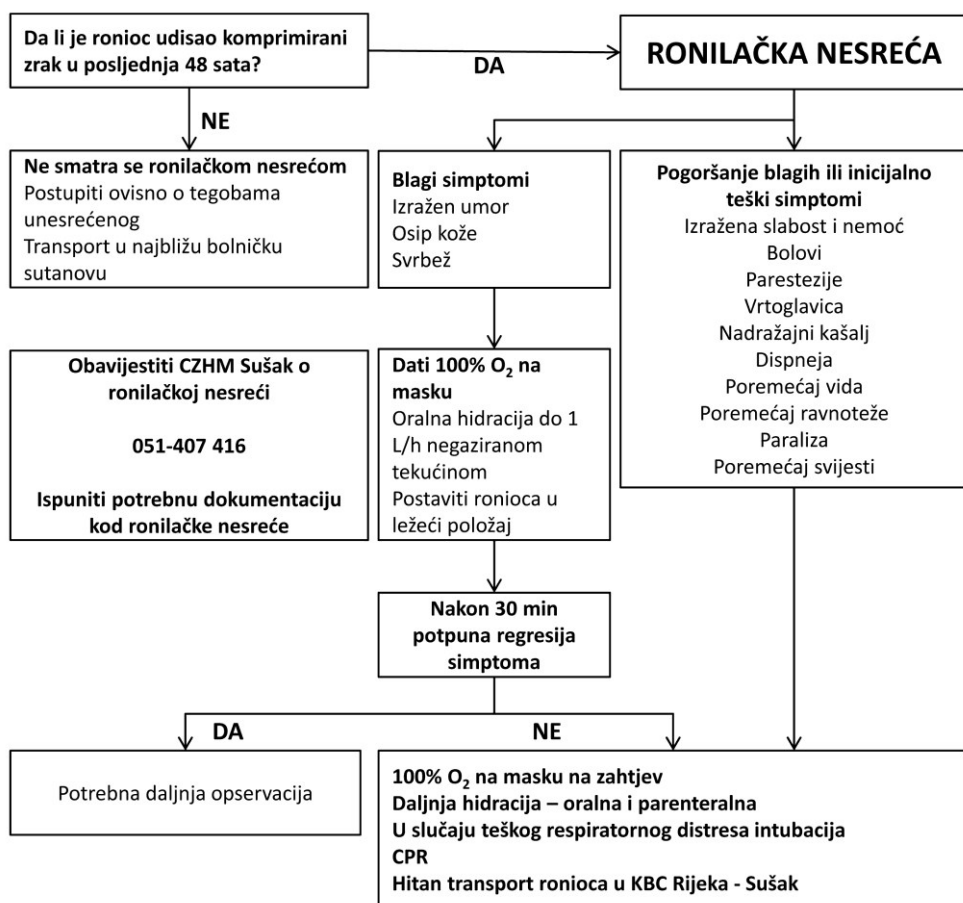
Da li je ronioc udisao komprimirani zrak u posljednja 48 sata?

DA

RONILAČKA NESREĆA

NE

Ne smatra se ronilačkom nesrećom
Postupiti ovisno o tegobama unesrećenog
Transport u najbližu bolničku sutanovu

Blagi simptomi
Izražen umor
Osip kože
Svrbež

Pogoršanje blagih ili inicijalno teški simptomi
Izražena slabost i nemoć
Bolovi
Parestezije
Vrtoglavica
Nadražajni kašalj
Dispneja
Poremećaj vida
Poremećaj ravnoteže
Paraliza
Poremećaj svijesti

Obavijestiti CZHM Sušak o ronilačkoj nesreći

051-407 416

Ispuniti potrebnu dokumentaciju kod ronilačke nesreće

Dati 100% $O_2$ na masku
Oralna hidracija do 1 L/h negaziranom tekućinom
Postaviti ronioca u ležeći položaj

Nakon 30 min potpuna regresija simptoma

DA

NE

Potrebna daljnja opservacija

100% $O_2$ na masku na zahtjev
Daljnja hidracija – oralna i parenteralna
U slučaju teškog respiratornog distresa intubacija
CPR
Hitan transport ronioca u KBC Rijeka - Sušak